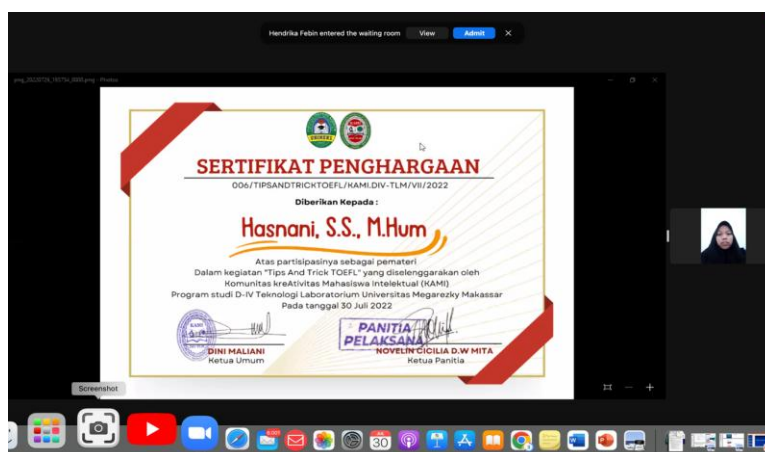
Hendrika Febin entered the waiting room View Admit

png_20220726_195754_0000.png - Photos

SERTIFIKAT PENGHARGAAN
006/TIPSANDTRICKTOEFL/KAMI.DIV-TLM/VII/2022

Diberikan Kepada :

Hasnani, S.S., M.Hum

Atas partisipasinya sebagai pemateri
Dalam kegiatan "Tips And Trick TOEFL" yang diselenggarakan oleh
Komunitas kreAtivitas Mahasiswa Intelektual (KAMI)
Program studi D-IV Teknologi Laboratorium Universitas Megarezky Makassar
Pada tanggal 30 Juli 2022

PANITIA PELAKSANA

DINI MALIANI
Ketua Umum

NOVELIN CICILIA D.W MITA
Ketua Panitia

Screenshot

30